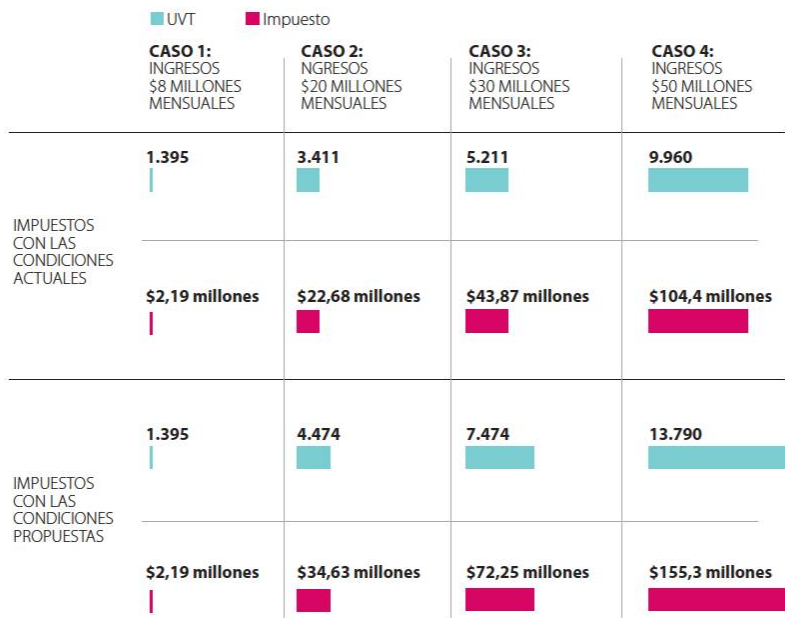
UVT Impuesto

| | CASO 1: INGRESOS \$8 MILLONES MENSUALES | CASO 2: NGRESOS \$20 MILLONES MENSUALES | CASO 3: INGRESOS \$30 MILLONES MENSUALES | CASO 4: INGRESOS \$50 MILLONES MENSUALES |
|---|---|---|---|---|
| IMPUESTOS CON LAS CONDICIONES ACTUALES | 1.395 | 3.411 | 5.211 | 9.960 |
| | \$2,19 millones | \$22,68 millones | \$43,87 millones | \$104,4 millones |
| IMPUESTOS CON LAS CONDICIONES PROPUESTAS | 1.395 | 4.474 | 7.474 | 13.790 |
| | \$2,19 millones | \$34,63 millones | \$72,25 millones | \$155,3 millones |